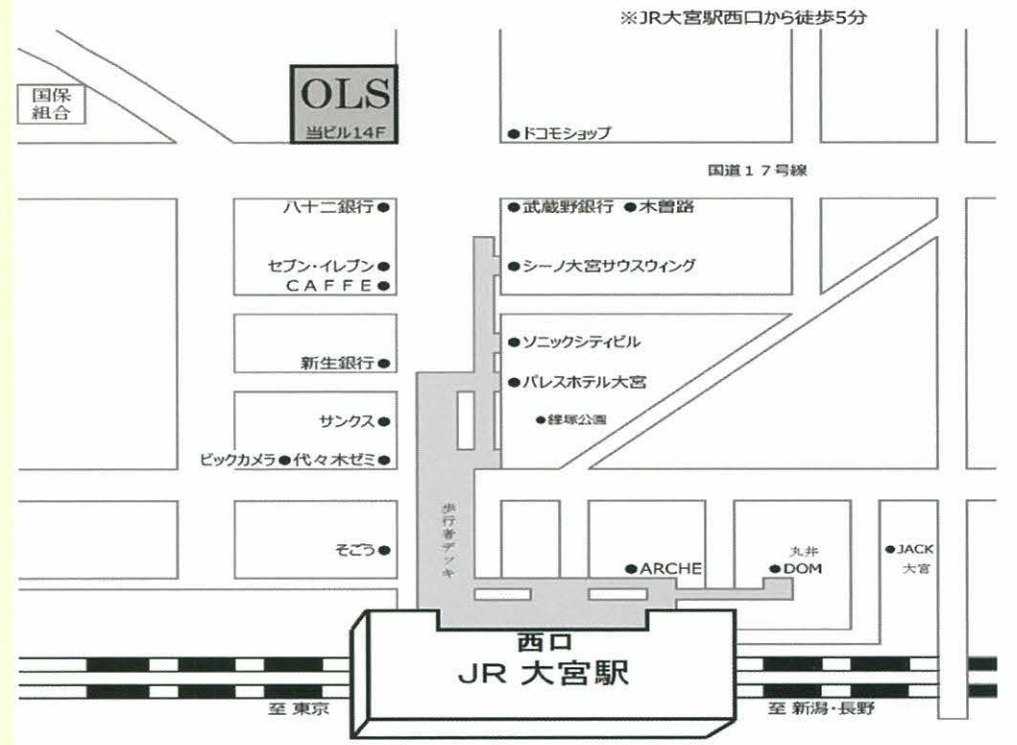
※JR大宮駅西口から徒歩5分

国保
組合

OLS
当ビル14F

●ドコモショップ

国道１７号線

八十二銀行●
●武蔵野銀行 ●木曽路

セブン・イレブン●
CAFFE●
●シーノ大宮サウスウィング

●ソニックシティビル

新生銀行●
●パレスホテル大宮

サンクス●
●鐘塚公園

ビックカメラ●代々木ゼミ●

歩行者デッキ

そごう●

●ARCHE

丸井
●DOM

●JACK
大宮

西口
JR 大宮駅

至 東京
至 新潟・長野